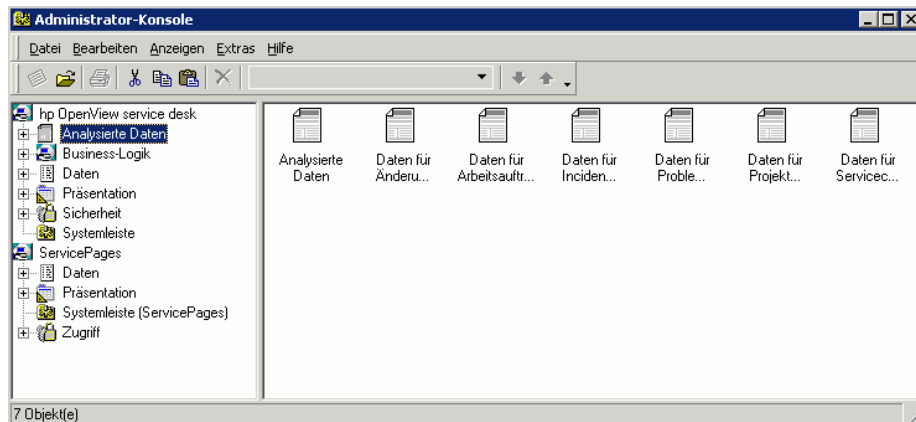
Administrator-Konsole

Datei Bearbeiten Anzeigen Extras Hilfe

hp OpenView service desk
Analysierte Daten
Business-Logik
Daten
Präsentation
Sicherheit
Systemleiste
ServicePages
Daten
Präsentation
Systemleiste (ServicePages)
Zugriff

Analysierte Daten
Daten für Änderu...
Daten für Arbeitsauftr...
Daten für Inciden...
Daten für Proble...
Daten für Projekt...
Daten für Servicec...

7 Objekt(e)